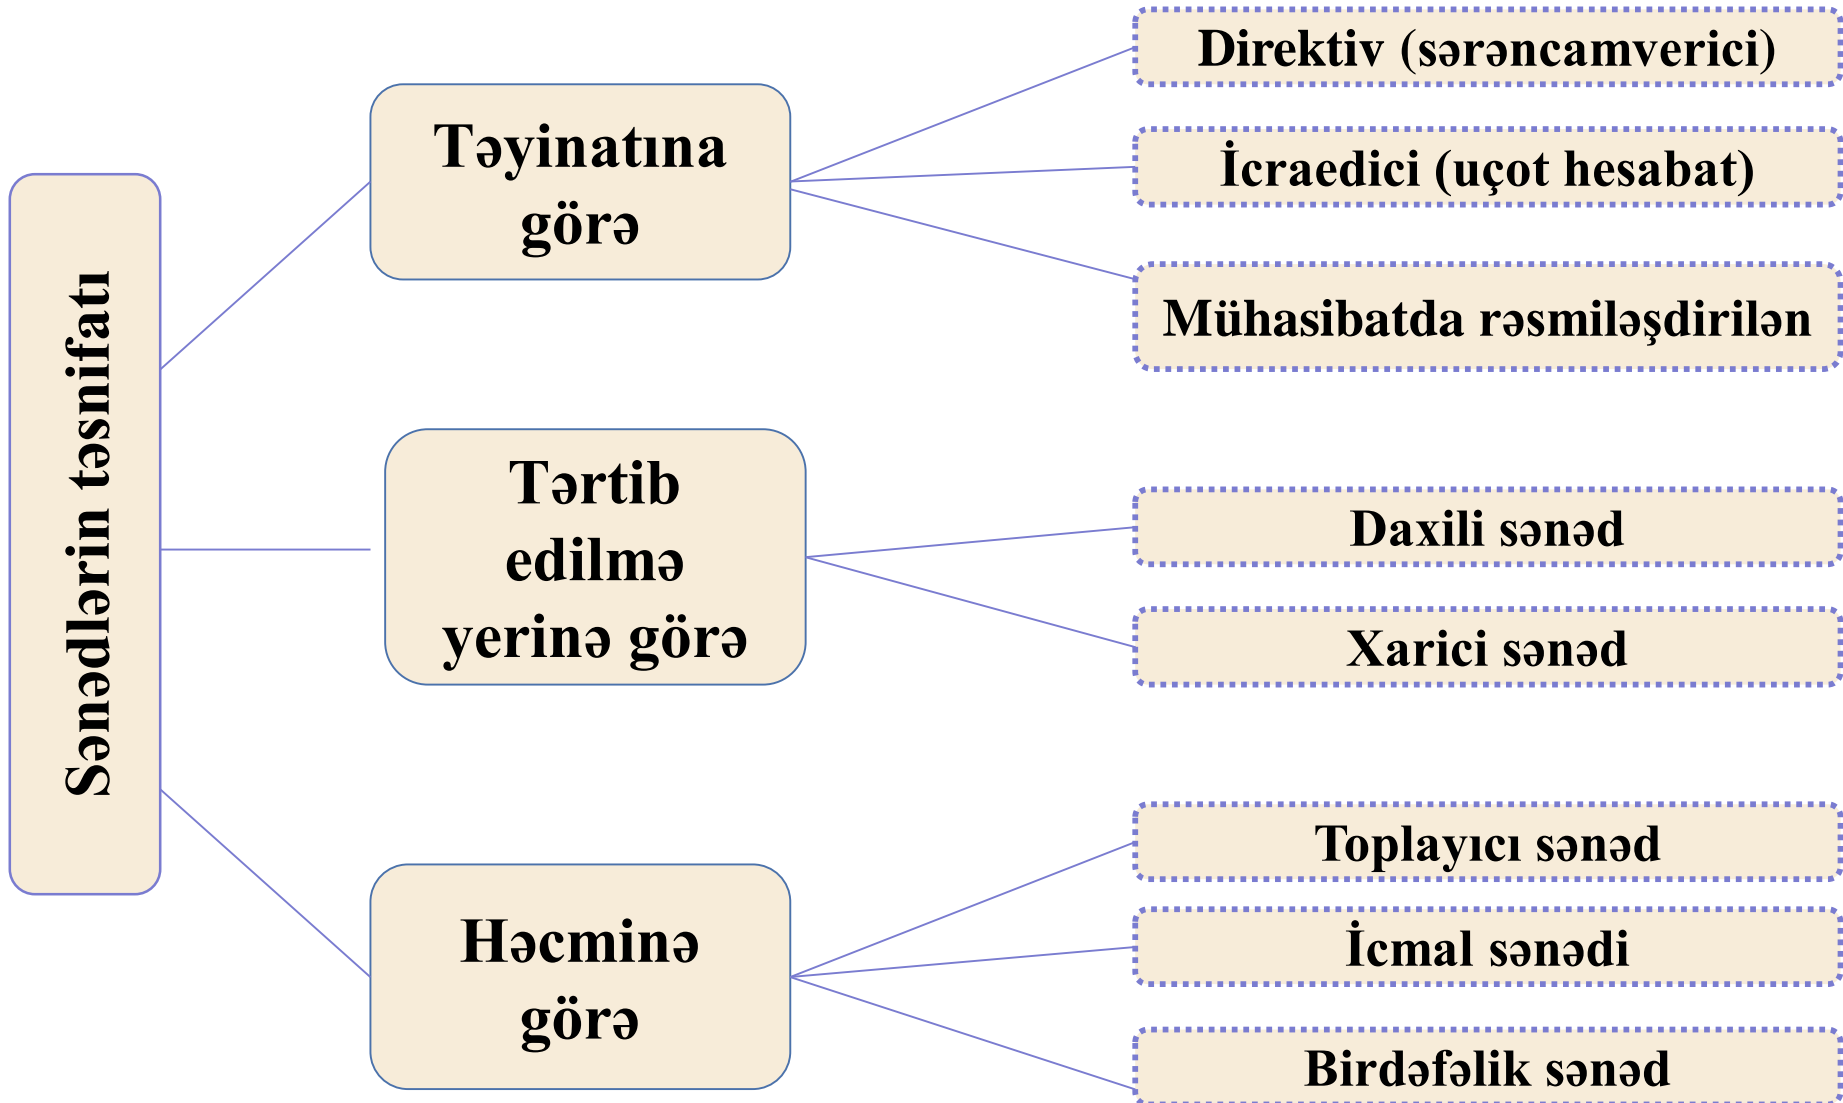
Sənədlərin təsnifatı

Təyinatına görə

Direktiv (sərəncamverici)

İcraedici (uçot hesabat)

Mühasibatda rəsmiləşdirilən

Tərtib edilmə yerinə görə

Daxili sənəd

Xarici sənəd

Həcminə görə

Toplayıcı sənəd

İcmal sənədi

Birdəfəlik sənəd